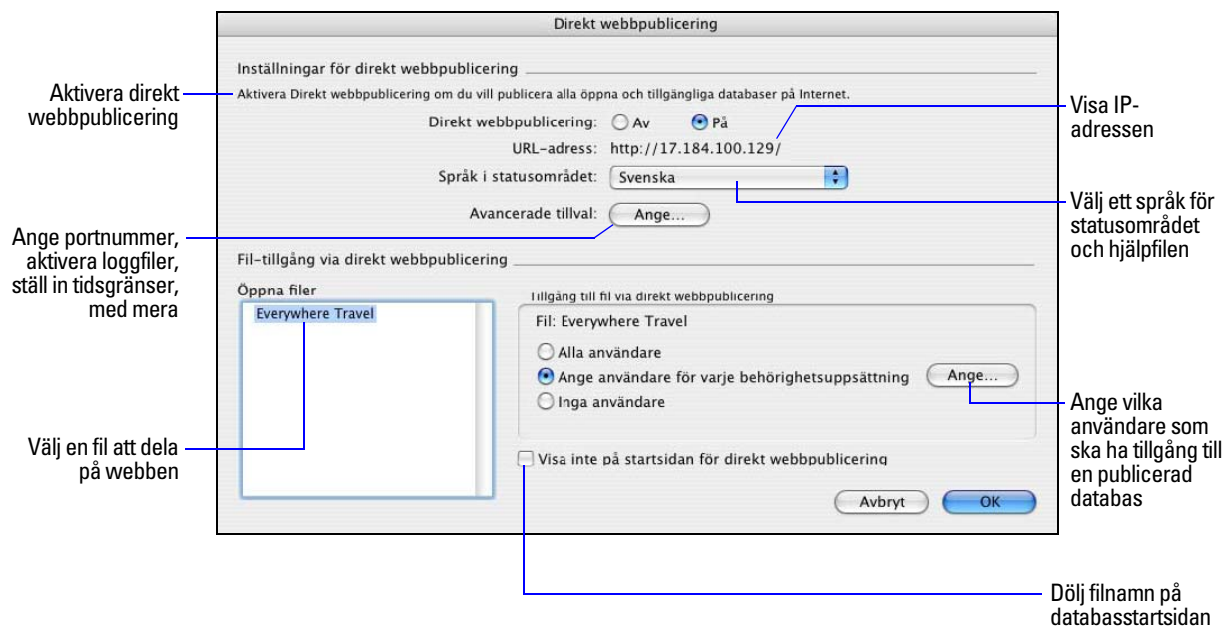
Direkt webbpublicering

Inställningar för direkt webbpublicering

Aktivera direkt webbpublicering

Aktivera Direkt webbpublicering om du vill publicera alla öppna och tillgängliga databaser på Internet.

Visa IP-adressen

Direkt webbpublicering: Av På

URL-adress: http://17.184.100.129/

Språk i statusområdet: Svenska

Välj ett språk för statusområdet och hjälpfilen

Avancerade tillval: Ange...

Ange portnummer, aktivera loggfiler, ställ in tidsgränser, med mera

Fil-tillgång via direkt webbpublicering

Öppna filer

Everywhere Travel

Tillgång till fil via direkt webbpublicering

Fil: Everywhere Travel

Alla användare

Ange användare för varje behörighetsuppsättning

Ange...

Inga användare

Ange vilka användare som ska ha tillgång till en publicerad databas

Välj en fil att dela på webben

Visa inte på startsidan för direkt webbpublicering

Avbryt

OK

Dölj filnamn på databasstartsidan